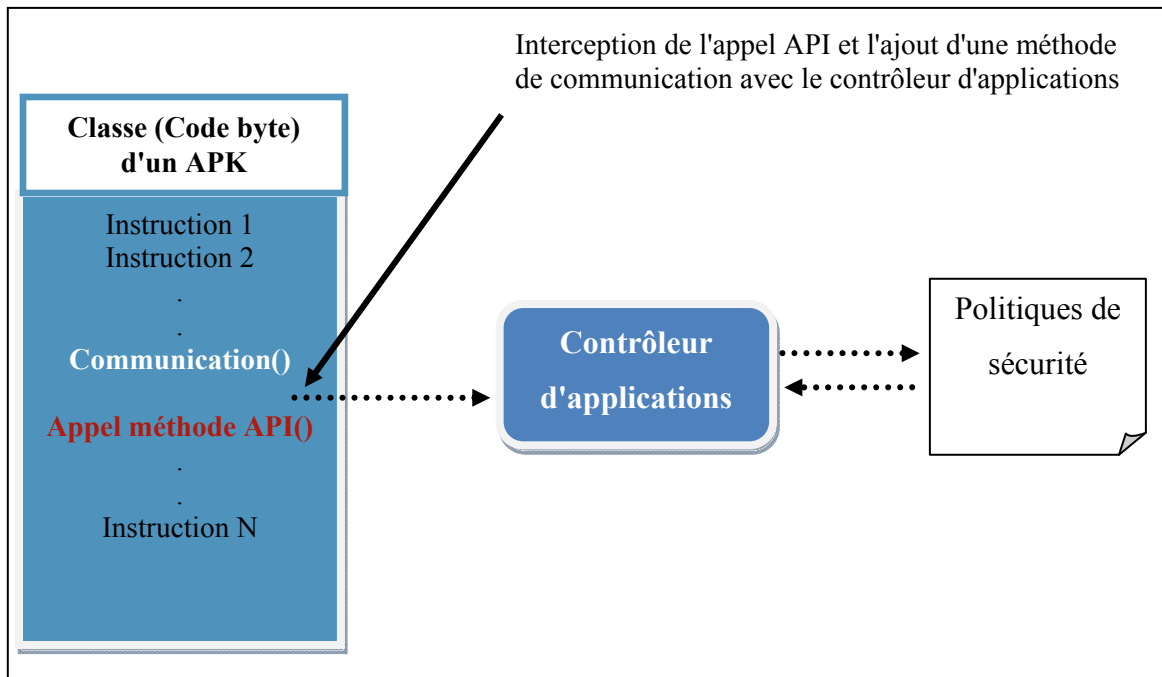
Interception de l'appel API et l'ajout d'une méthode de communication avec le contrôleur d'applications

Classe (Code byte) d'un APK

Instruction 1
Instruction 2
.
.
Communication()
Appel méthode API()
.
.
Instruction N

Contrôleur d'applications

Politiques de sécurité